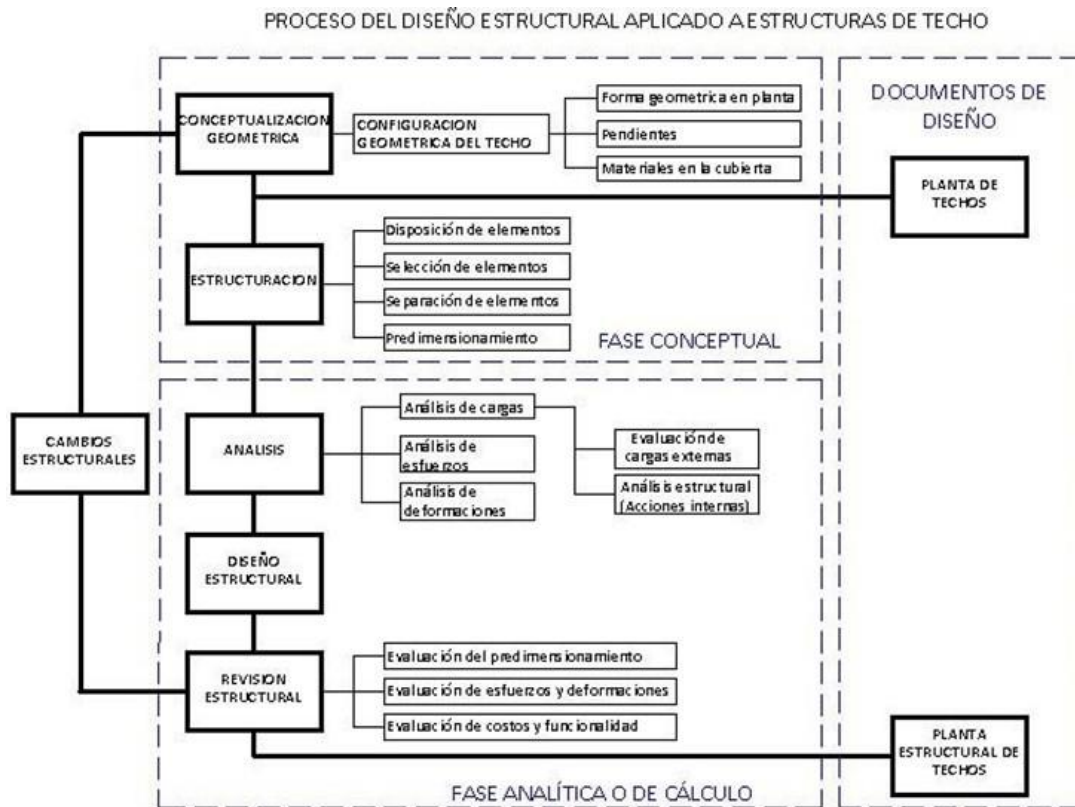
PROCESO DEL DISEÑO ESTRUCTURAL APLICADO A ESTRUCTURAS DE TECHO

CONCEPTUALIZACION GEOMETRICA

CONFIGURACION GEOMETRICA DEL TECHO

Forma geometrica en planta

Pendientes

Materiales en la cubierta

DOCUMENTOS DE DISEÑO

PLANTA DE TECHOS

ESTRUCTURACION

Disposición de elementos

Selección de elementos

Separación de elementos

Predimensionamiento

FASE CONCEPTUAL

CAMBIOS ESTRUCTURALES

ANALISIS

Análisis de cargas

Análisis de esfuerzos

Análisis de deformaciones

Evaluación de cargas externas

Análisis estructural (Acciones internas)

DISEÑO ESTRUCTURAL

REVISION ESTRUCTURAL

Evaluación del predimensionamiento

Evaluación de esfuerzos y deformaciones

Evaluación de costos y funcionalidad

PLANTA ESTRUCTURAL DE TECHOS

FASE ANALÍTICA O DE CÁLCULO